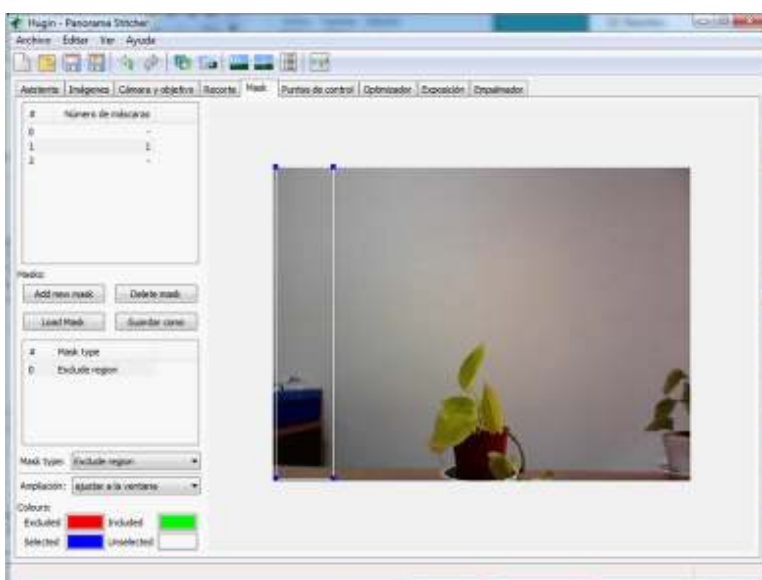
Hugin - Panorama Stitcher

Archivo Editar Ver Ayuda

Asistente | Imágenes | Cámara y objetivo | Recorte | Mask | Puntos de control | Optimizador | Exposición | Ensamblador

| # | Número de máscaras |
|---|---|
| 0 | - |
| 1 | 1 |
| 2 | - |

Masks:

Add new mask | Delete mask

Load Mask | Guardar como

| # | Mask type |
|---|---|
| 0 | Exclude region |

Mask type: Exclude region

Ampliación: Ajustar a la ventana

Colours:

Excluded | Included

Selected | Unselected